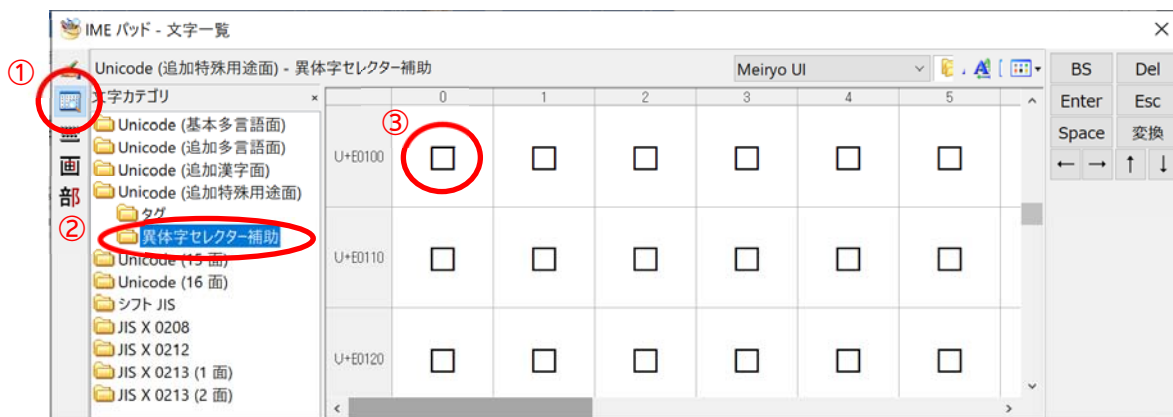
IME パッド - 文字一覧

×

①

②

③

画

部

Unicode (追加特殊用途面) - 異体字セレクター補助

Meiryo UI

文字カテゴリ ×

Unicode (基本多言語面)
Unicode (追加多言語面)
Unicode (追加漢字面)
Unicode (追加特殊用途面)
タグ
異体字セレクター補助
Unicode (15 面)
Unicode (16 面)
シフト JIS
JIS X 0208
JIS X 0212
JIS X 0213 (1 面)
JIS X 0213 (2 面)

| | 0 | 1 | 2 | 3 | 4 | 5 |
|---|---|---|---|---|---|---|
| U+E0100 | □ | □ | □ | □ | □ | □ |
| U+E0110 | □ | □ | □ | □ | □ | □ |
| U+E0120 | □ | □ | □ | □ | □ | □ |

BS
Del
Enter
Esc
Space
変換
← → ↑ ↓